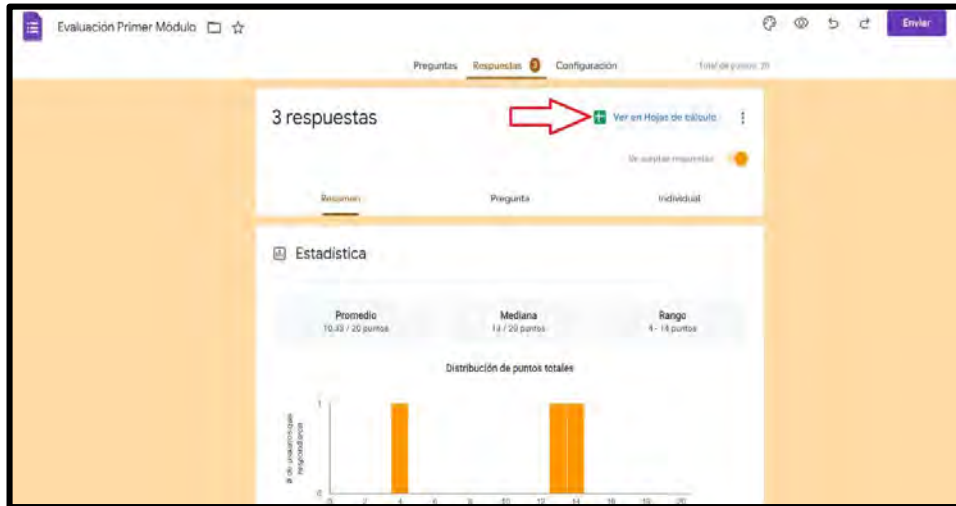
Evaluación Primer Módulo

Enviar

Preguntas Respuestas 3 Configuración Total de puntos: 20

3 respuestas

Ver en Hojas de cálculo

Se aceptan respuestas

Resumen Pregunta Individual

Estadística

Promedio
10.33 / 20 puntos

Mediana
13 / 20 puntos

Rango
4 - 14 puntos

Distribución de puntos totales

# de personas que respondieron

1

0

0 2 4 6 8 10 12 14 16 18 20